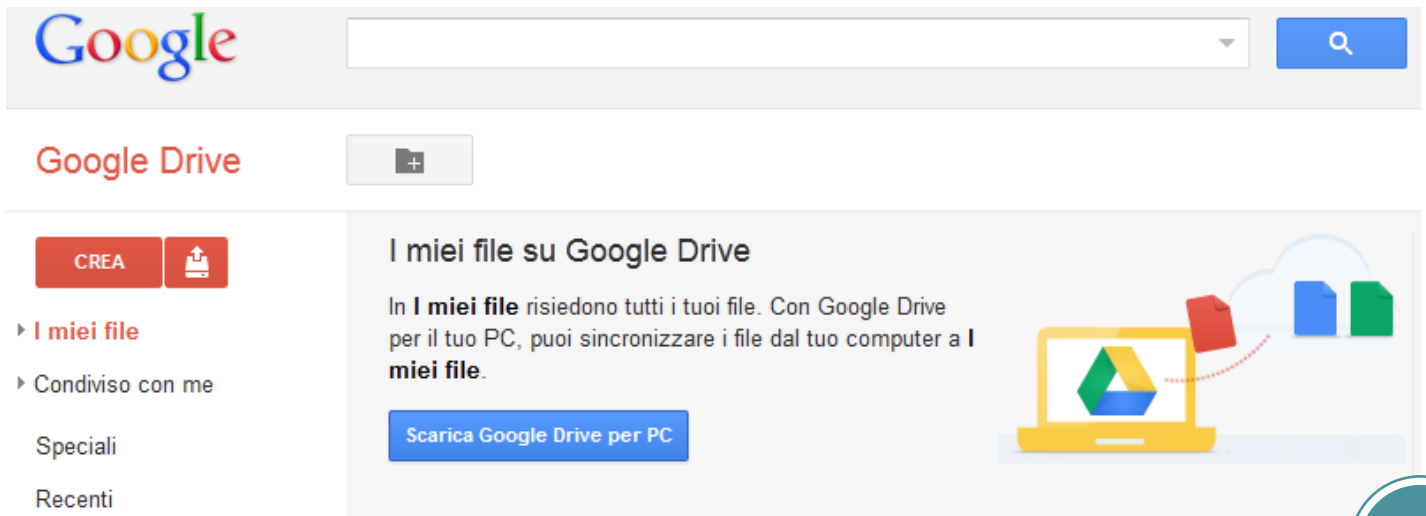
Google

Google Drive

CREA

I miei file

Condiviso con me

Speciali

Recenti

I miei file su Google Drive

In **I miei file** risiedono tutti i tuoi file. Con Google Drive per il tuo PC, puoi sincronizzare i file dal tuo computer a **I miei file**.

Scarica Google Drive per PC